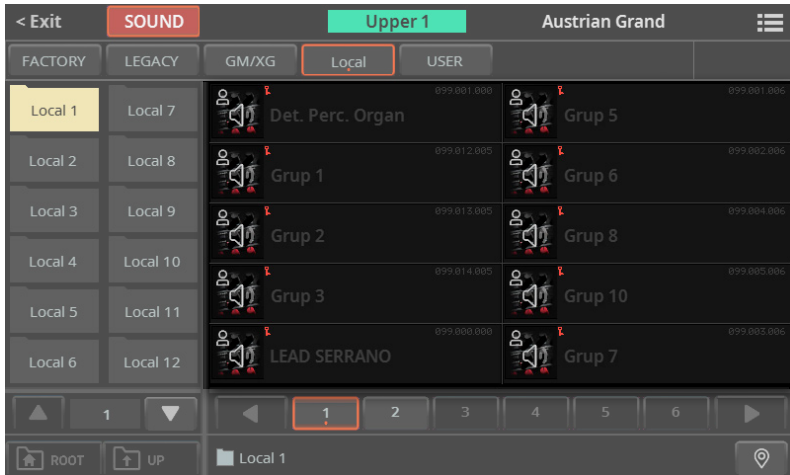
< Exit
SOUND
Upper 1
Austrian Grand

FACTORY
LEGACY
GM/XG
Local
USER

Local 1
Local 7
Local 2
Local 8
Local 3
Local 9
Local 4
Local 10
Local 5
Local 11
Local 6
Local 12

099.001.000
Det. Perc. Organ
099.001.006
Grup 5
099.012.005
Grup 1
099.002.006
Grup 6
099.013.005
Grup 2
099.004.006
Grup 8
099.014.005
Grup 3
099.005.006
Grup 10
099.000.000
LEAD SERRANO
099.003.006
Grup 7

1
1
2
3
4
5
6

ROOT
UP
Local 1